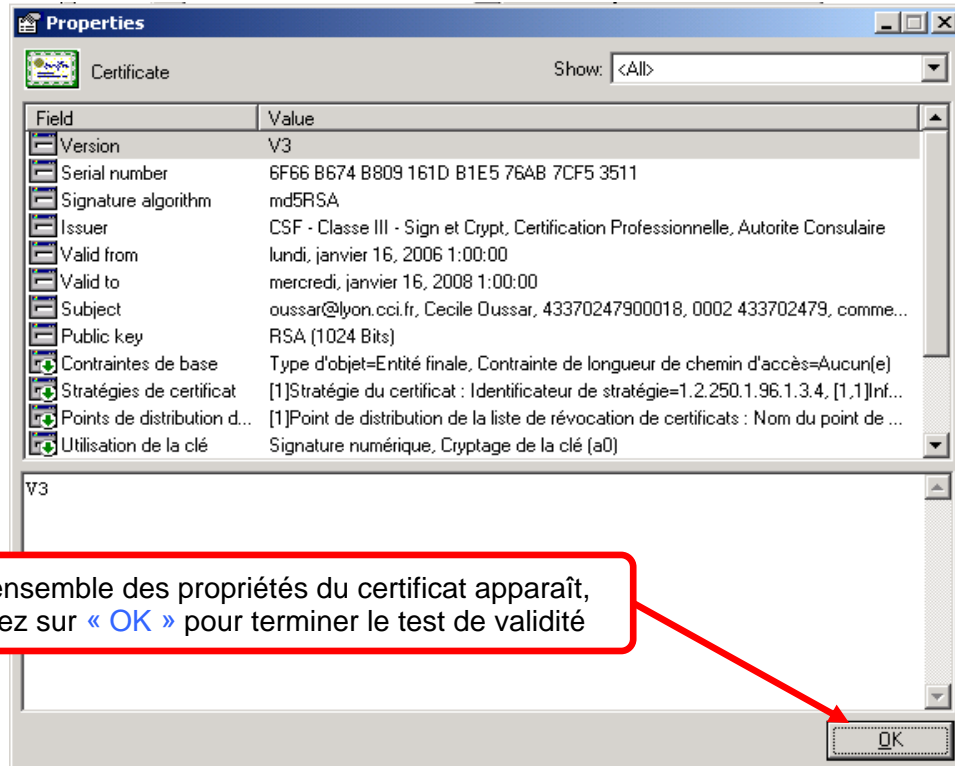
Properties

Certificate

Show: <All>

| Field | Value |
|---|---|
| Version | V3 |
| Serial number | 6F66 B674 B809 161D B1E5 76AB 7CF5 3511 |
| Signature algorithm | md5RSA |
| Issuer | CSF - Classe III - Sign et Crypt, Certification Professionnelle, Autorite Consulaire |
| Valid from | lundi, janvier 16, 2006 1:00:00 |
| Valid to | mercredi, janvier 16, 2008 1:00:00 |
| Subject | oussar@lyon.cci.fr, Cecile Oussar, 43370247900018, 0002 433702479, comme... |
| Public key | RSA (1024 Bits) |
| Contraintes de base | Type d'objet=Entité finale, Contrainte de longueur de chemin d'accès=Aucun(e) |
| Stratégies de certificat | [1]Stratégie du certificat : Identificateur de stratégie=1.2.250.1.96.1.3.4, [1,1]Inf... |
| Points de distribution d... | [1]Point de distribution de la liste de révocation de certificats : Nom du point de ... |
| Utilisation de la clé | Signature numérique, Cryptage de la clé (a0) |

V3

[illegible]ensemble des propriétés du certificat apparaît, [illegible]ez sur « OK » pour terminer le test de validité

OK